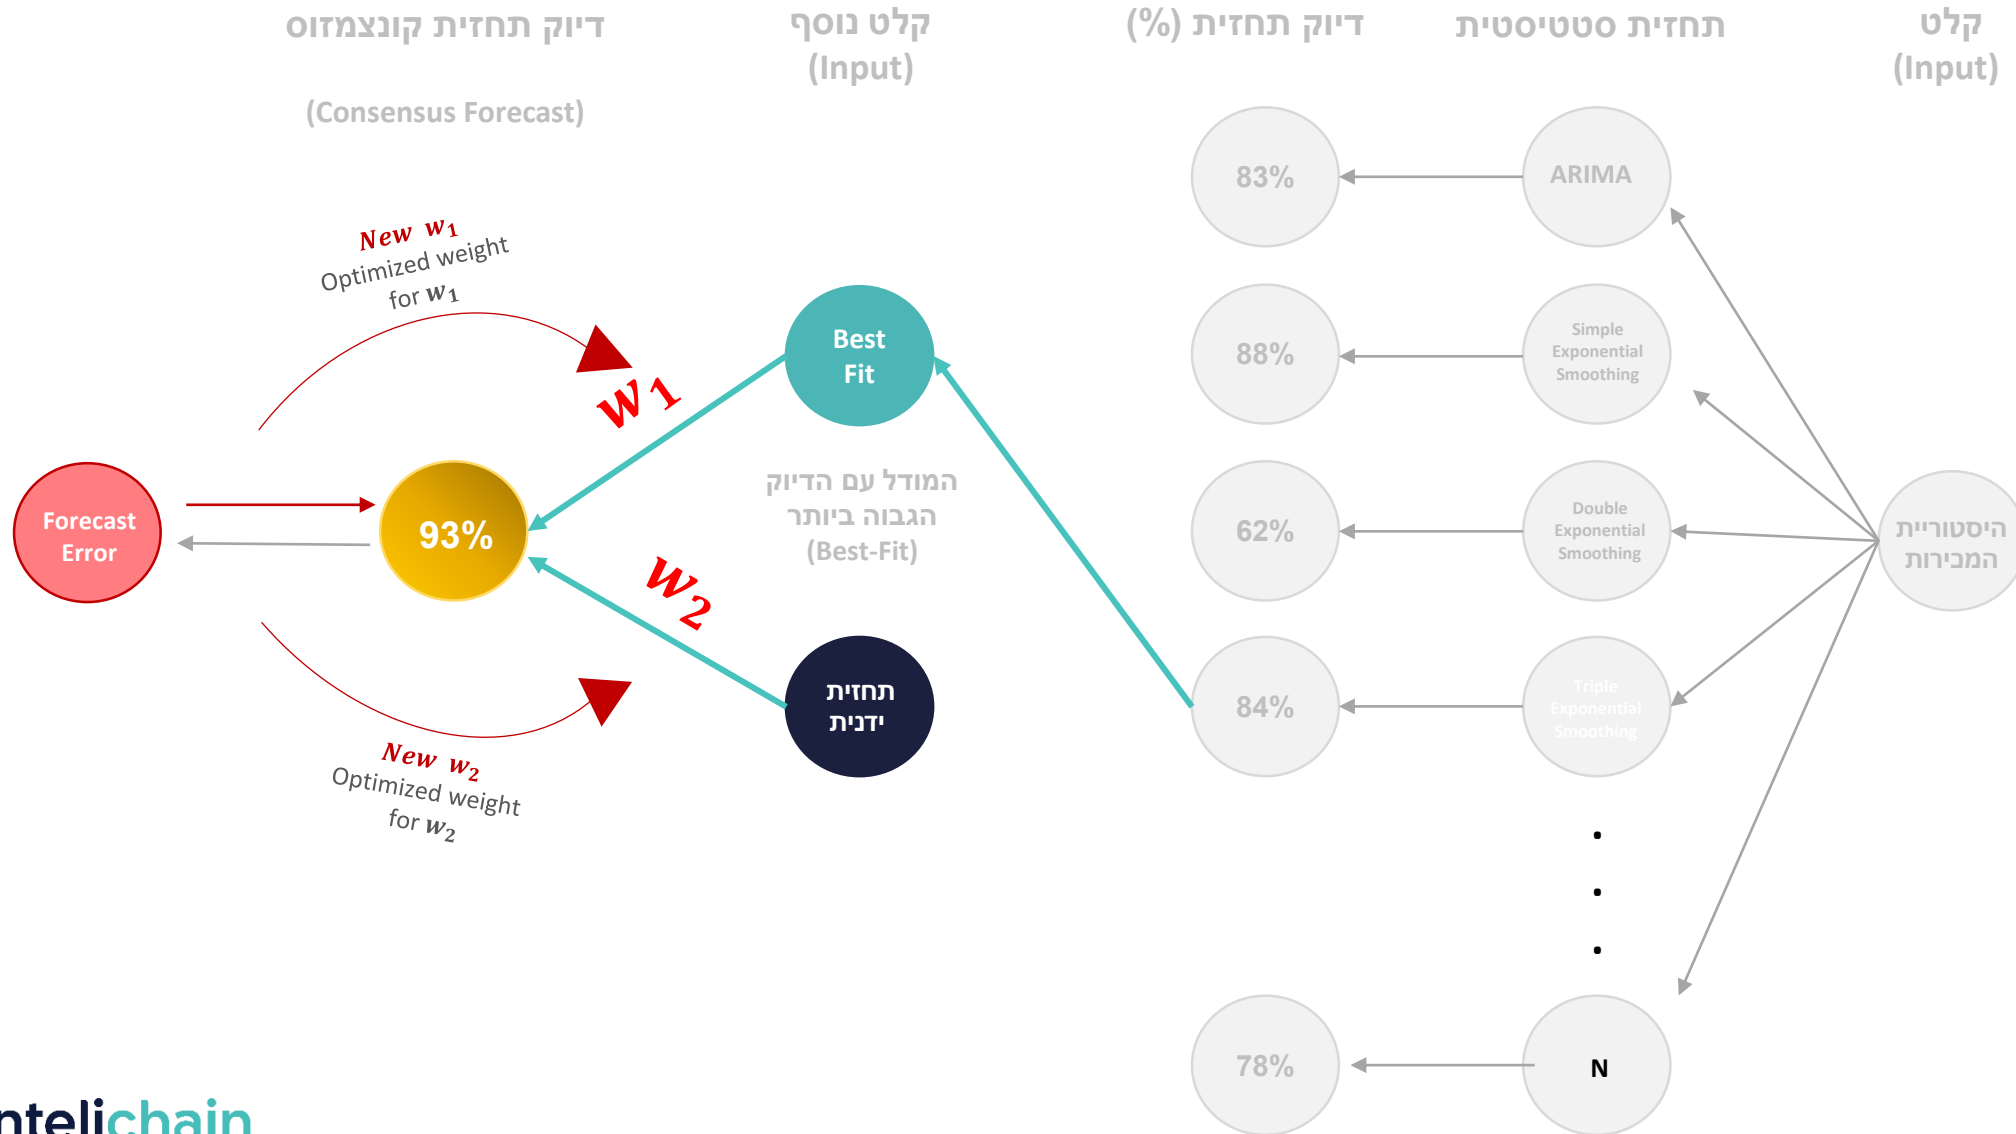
קלט
(Input)

תחזית סטטיסטית

דיוק תחזית (%)

קלט נוסף
(Input)

דיוק תחזית קונצנזוס

(Consensus Forecast)

היסטוריית המכירות

ARIMA

Simple Exponential Smoothing

Double Exponential Smoothing

Triple Exponential Smoothing

.
.
.

N

83%

88%

62%

84%

78%

Best Fit

המודל עם הדיוק הגבוה ביותר
(Best-Fit)

תחזית ידנית

$w_1$

$w_2$

New $w_1$
Optimized weight
for $w_1$

New $w_2$
Optimized weight
for $w_2$

93%

Forecast Error

ntelichain